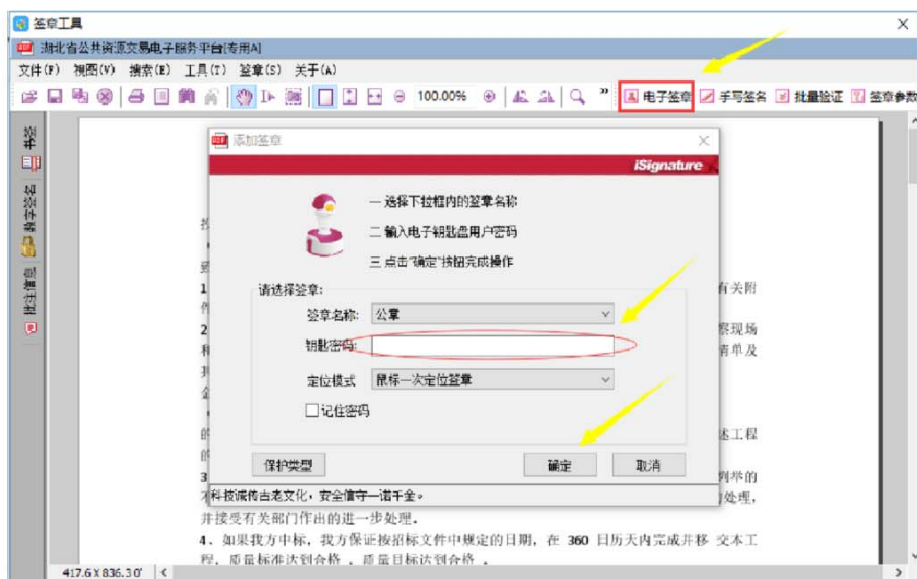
签章工具

湖北省公共资源交易电子服务平台[专用A]

文件(F) 视图(V) 搜索(E) 工具(T) 签章(S) 关于(A)

100.00%

电子签章 手写签名 批量验证 签章参数

添加签章

iSignature

一 选择下拉框内的签章名称

二 输入电子钥匙盘用户密码

三 点击"确定"按钮完成操作

请选择签章:

签章名称: 公章

钥匙密码:

定位模式 鼠标一次定位签章

记住密码

保护类型

确定

取消

有关附

察现场

清单及

述工程

列举的

处理,

不科技诚传古老文化,安全信守一诺千金。

并接受有关部门作出的进一步处理。

4、如果我方中标,我方保证按招标文件中规定的日期,在 360 日历天内完成并移 交本工程,质量标准达到合格 。质量目标达到合格 。

417.6 X 836.30